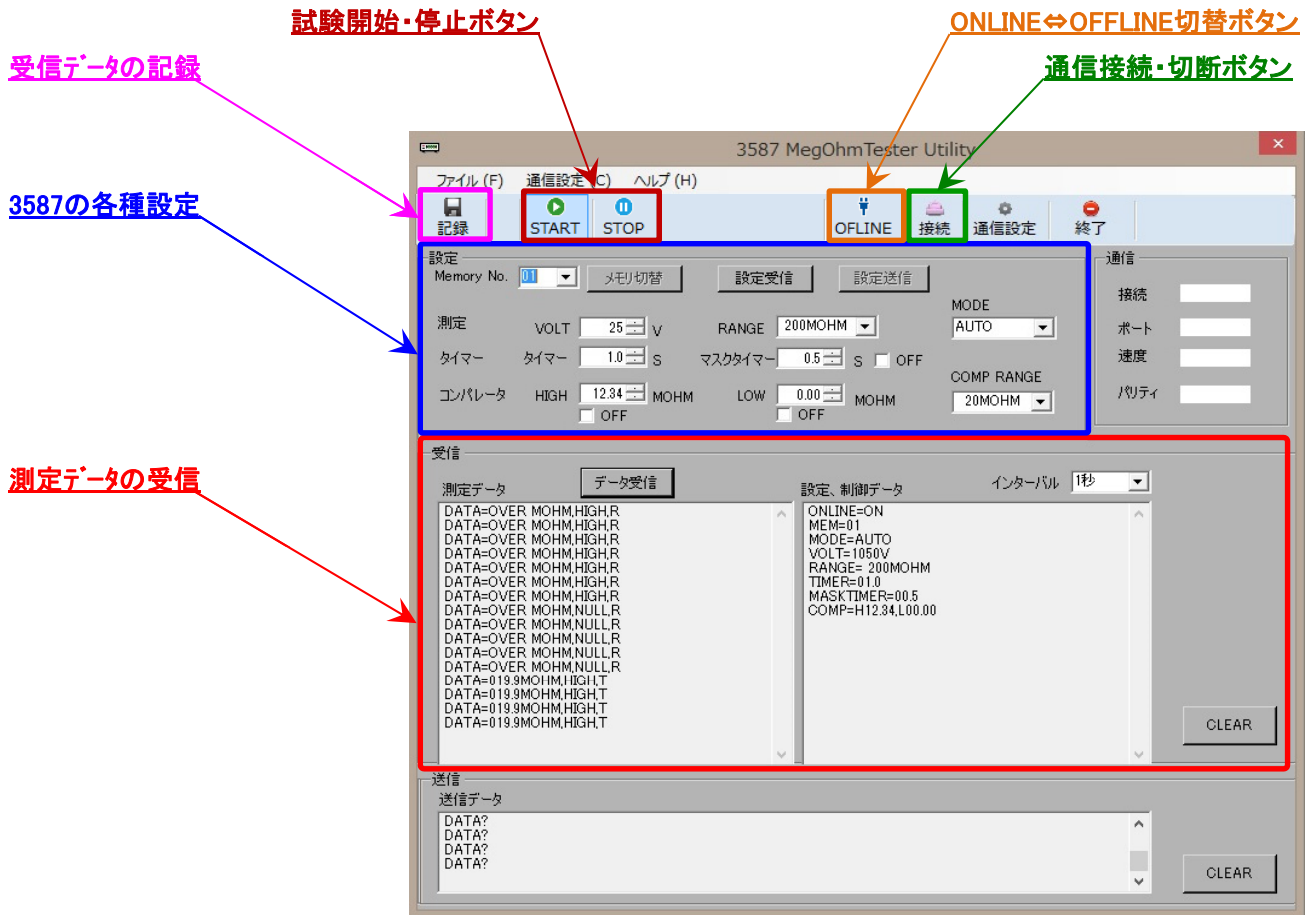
試験開始・停止ボタン

ONLINE⇔OFFLINE切替ボタン

受信データの記録

通信接続・切断ボタン

3587 MegOhmTester Utility

ファイル (F)　通信設定 (C)　ヘルプ (H)

記録　START　STOP　OFLINE　接続　通信設定　終了

3587の各種設定

設定
Memory No. 01　メモリ切替　設定受信　設定送信
MODE AUTO
測定　VOLT 25 V　RANGE 200MOHM
タイマー　タイマー 1.0 S　マスクタイマー 0.5 S　OFF
コンパレータ　HIGH 12.34 MOHM　OFF　LOW 0.00 MOHM　OFF
COMP RANGE 20MOHM

通信
接続
ポート
速度
パリティ

測定データの受信

受信
測定データ　データ受信
DATA=OVER MOHM,HIGH,R
DATA=OVER MOHM,HIGH,R
DATA=OVER MOHM,HIGH,R
DATA=OVER MOHM,HIGH,R
DATA=OVER MOHM,HIGH,R
DATA=OVER MOHM,HIGH,R
DATA=OVER MOHM,HIGH,R
DATA=OVER MOHM,NULL,R
DATA=OVER MOHM,NULL,R
DATA=OVER MOHM,NULL,R
DATA=OVER MOHM,NULL,R
DATA=OVER MOHM,NULL,R
DATA=019.9MOHM,HIGH,T
DATA=019.9MOHM,HIGH,T
DATA=019.9MOHM,HIGH,T
DATA=019.9MOHM,HIGH,T

設定、制御データ　インターバル 1秒
ONLINE=ON
MEM=01
MODE=AUTO
VOLT=1050V
RANGE= 200MOHM
TIMER=01.0
MASKTIMER=00.5
COMP=H12.34,L00.00

CLEAR

送信
送信データ
DATA?
DATA?
DATA?
DATA?

CLEAR